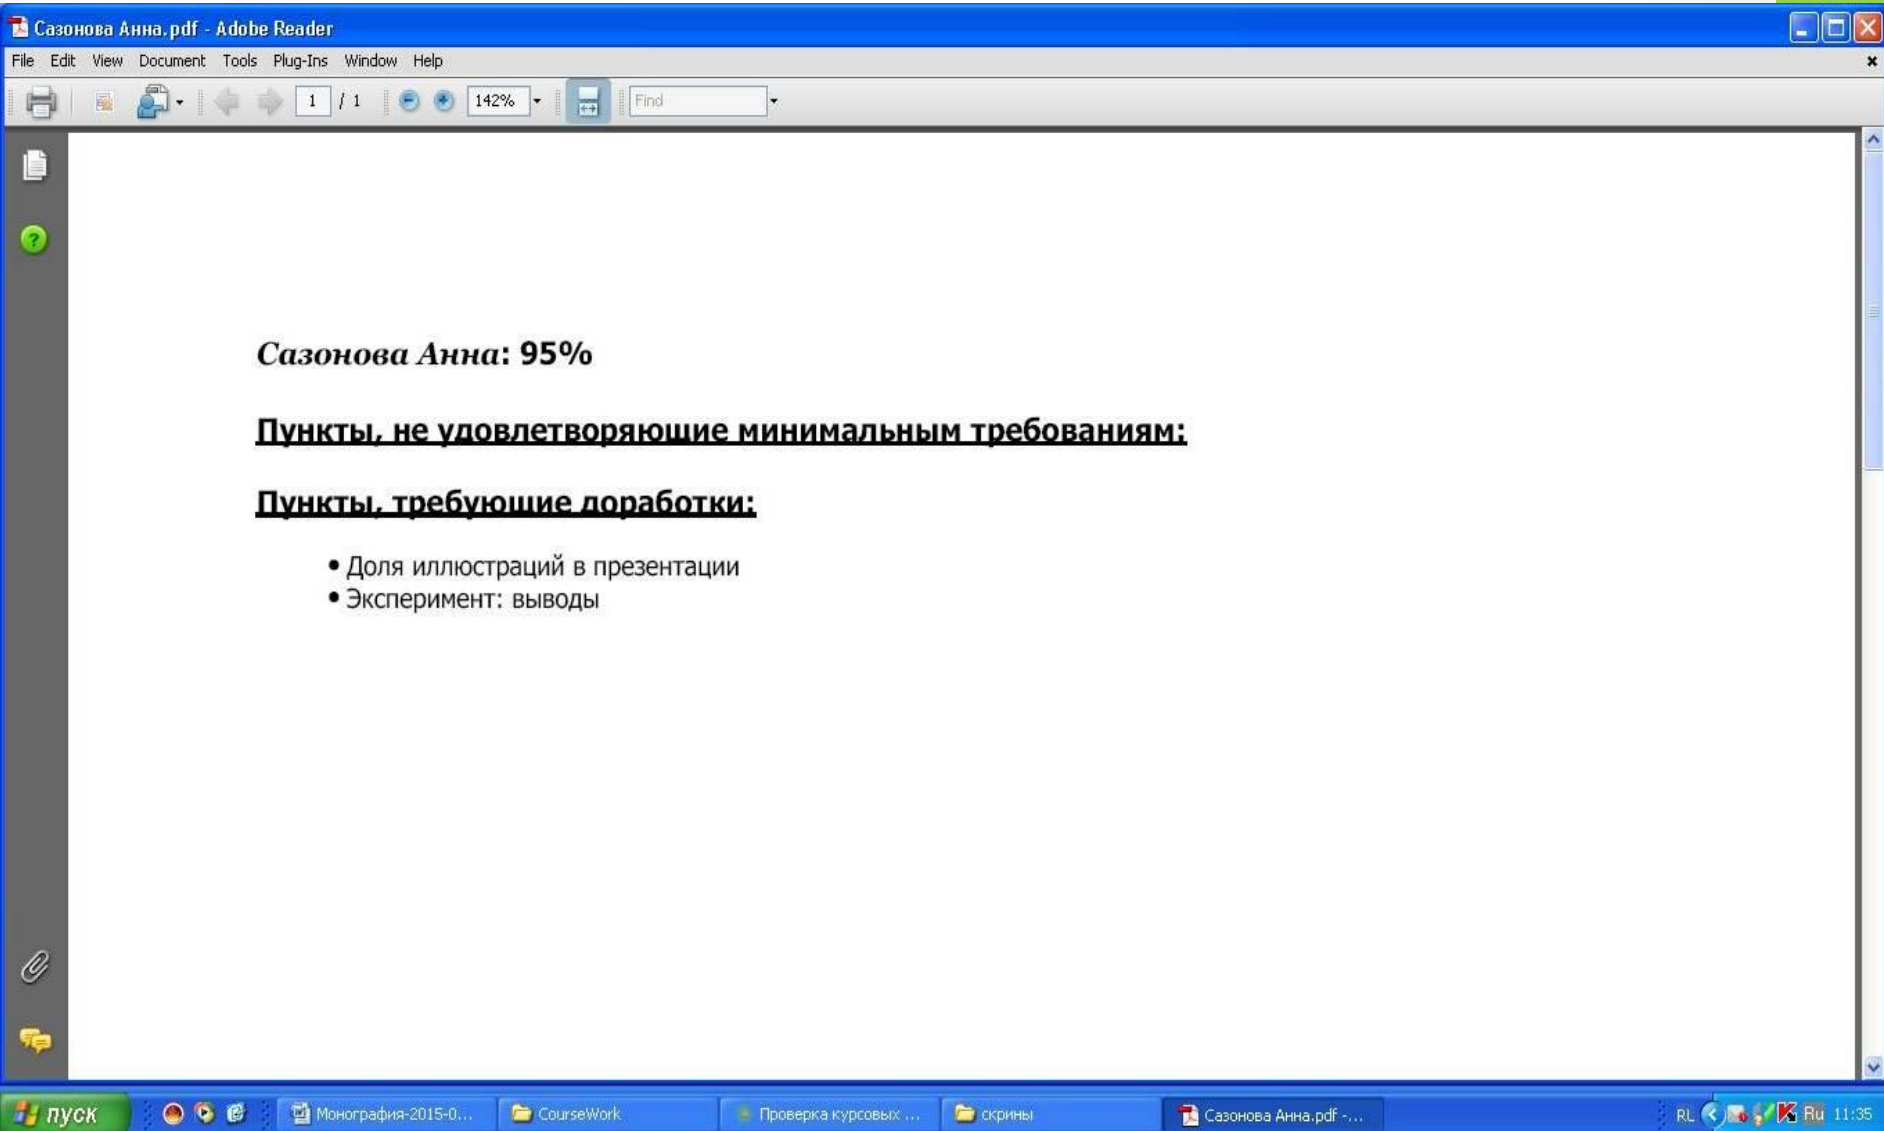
Сазонова Анна.pdf - Adobe Reader

File Edit View Document Tools Plug-Ins Window Help

1 / 1 142% Find

Сазонова Анна: 95%

Пункты, не удовлетворяющие минимальным требованиям:

Пункты, требующие доработки:

- Доля иллюстраций в презентации
- Эксперимент: выводы

пуск Монография-2015-0... CourseWork Проверка курсовых ... скрины Сазонова Анна.pdf -... RL Ru 11:35